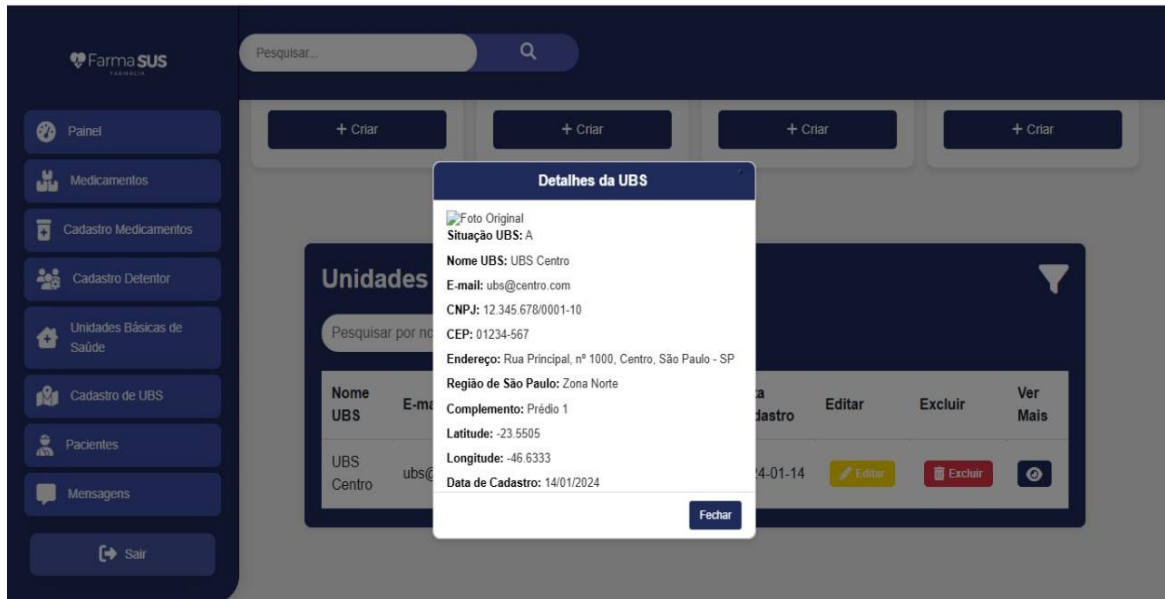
FarmaSUS
FARMÁCIA

Pesquisar...

Painel
Medicamentos
Cadastro Medicamentos
Cadastro Detentor
Unidades Básicas de Saúde
Cadastro de UBS
Pacientes
Mensagens
Sair

+ Criar
+ Criar
+ Criar
+ Criar

Unidades
Pesquisar por no

| Nome UBS | E-ma | | a dastro | Editar | Excluir | Ver Mais |
|---|---|---|---|---|---|---|
| UBS Centro | ubs@ | | 24-01-14 | Editar | Excluir | |

Detalhes da UBS

Foto Original
Situação UBS: A
Nome UBS: UBS Centro
E-mail: ubs@centro.com
CNPJ: 12.345.678/0001-10
CEP: 01234-567
Endereço: Rua Principal, nº 1000, Centro, São Paulo - SP
Região de São Paulo: Zona Norte
Complemento: Prédio 1
Latitude: -23.5505
Longitude: -46.6333
Data de Cadastro: 14/01/2024

Fechar